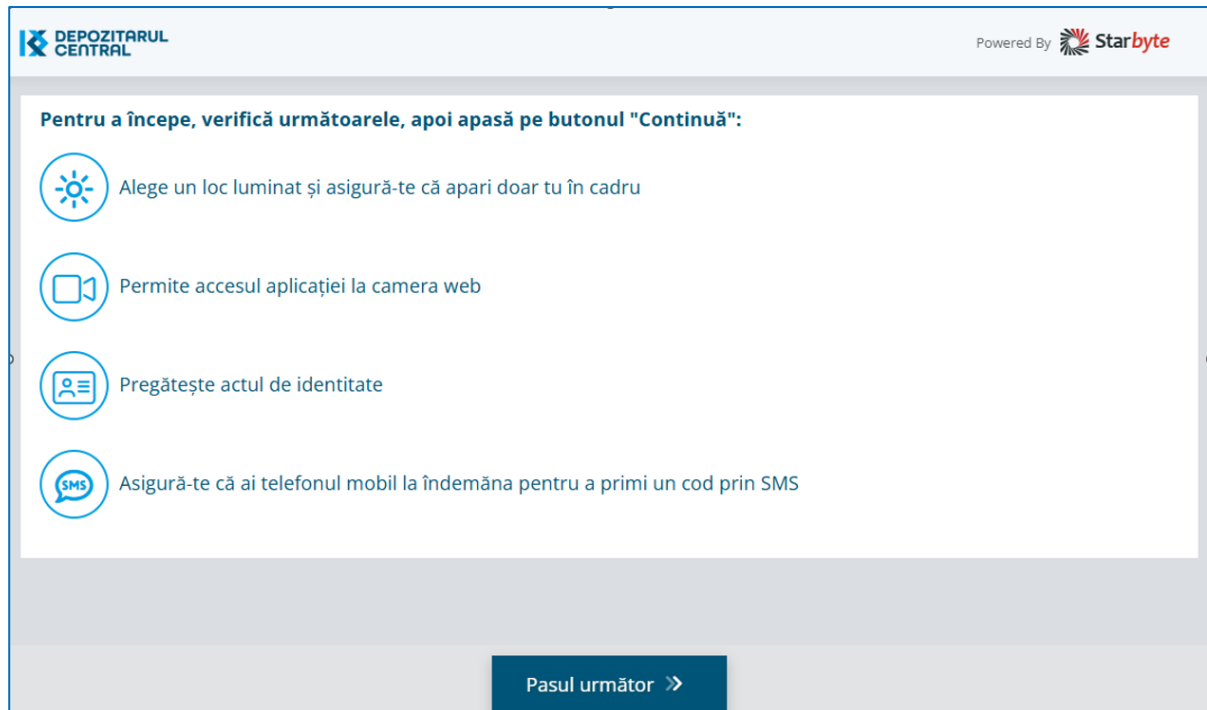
DEPOZITARUL CENTRAL

Powered By Starbyte

Pentru a începe, verifică următoarele, apoi apasă pe butonul "Continuă":

Alege un loc luminat și asigură-te că apari doar tu în cadru

Permite accesul aplicației la camera web

Pregătește actul de identitate

SMS

Asigură-te că ai telefonul mobil la îndemâna pentru a primi un cod prin SMS

Pasul următor